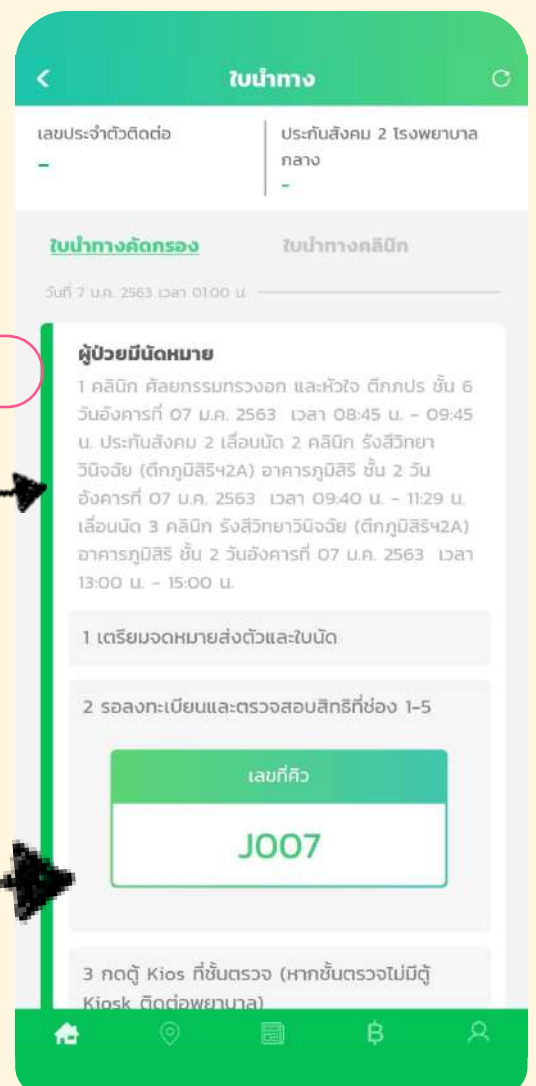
ใบนำทาง

เลขประจำตัวติดต่อ
-

ประกันสังคม 2 โรงพยาบาลกลาง
-

ใบนำทางคัดกรอง
ใบนำทางคลินิก

วันที่ 7 ม.ค. 2563 เวลา 01:00 น.

ผู้ป่วยมีนัดหมาย

1 คลินิก ศัลยกรรมทรวงอก และหัวใจ ตึกภปร ชั้น 6 วันอังคารที่ 07 ม.ค. 2563 เวลา 08:45 น. - 09:45 น. ประกันสังคม 2 เลื่อนนัด 2 คลินิก รังสีวิทยาวินิจฉัย (ตึกภูมิสิริ42A) อาคารภูมิสิริ ชั้น 2 วันอังคารที่ 07 ม.ค. 2563 เวลา 09:40 น. - 11:29 น. เลื่อนนัด 3 คลินิก รังสีวิทยาวินิจฉัย (ตึกภูมิสิริ42A) อาคารภูมิสิริ ชั้น 2 วันอังคารที่ 07 ม.ค. 2563 เวลา 13:00 น. - 15:00 น.

1 เตรียมจดหมายส่งตัวและใบนัด

2 รอลงทะเบียนและตรวจสอบสิทธิที่ช่อง 1-5

เลขที่คิว
J007

3 กดตู้ Kios ที่ชั้นตรวจ (หากชั้นตรวจไม่มีตู้ Kiosk ติดต่อพยาบาล)

฿